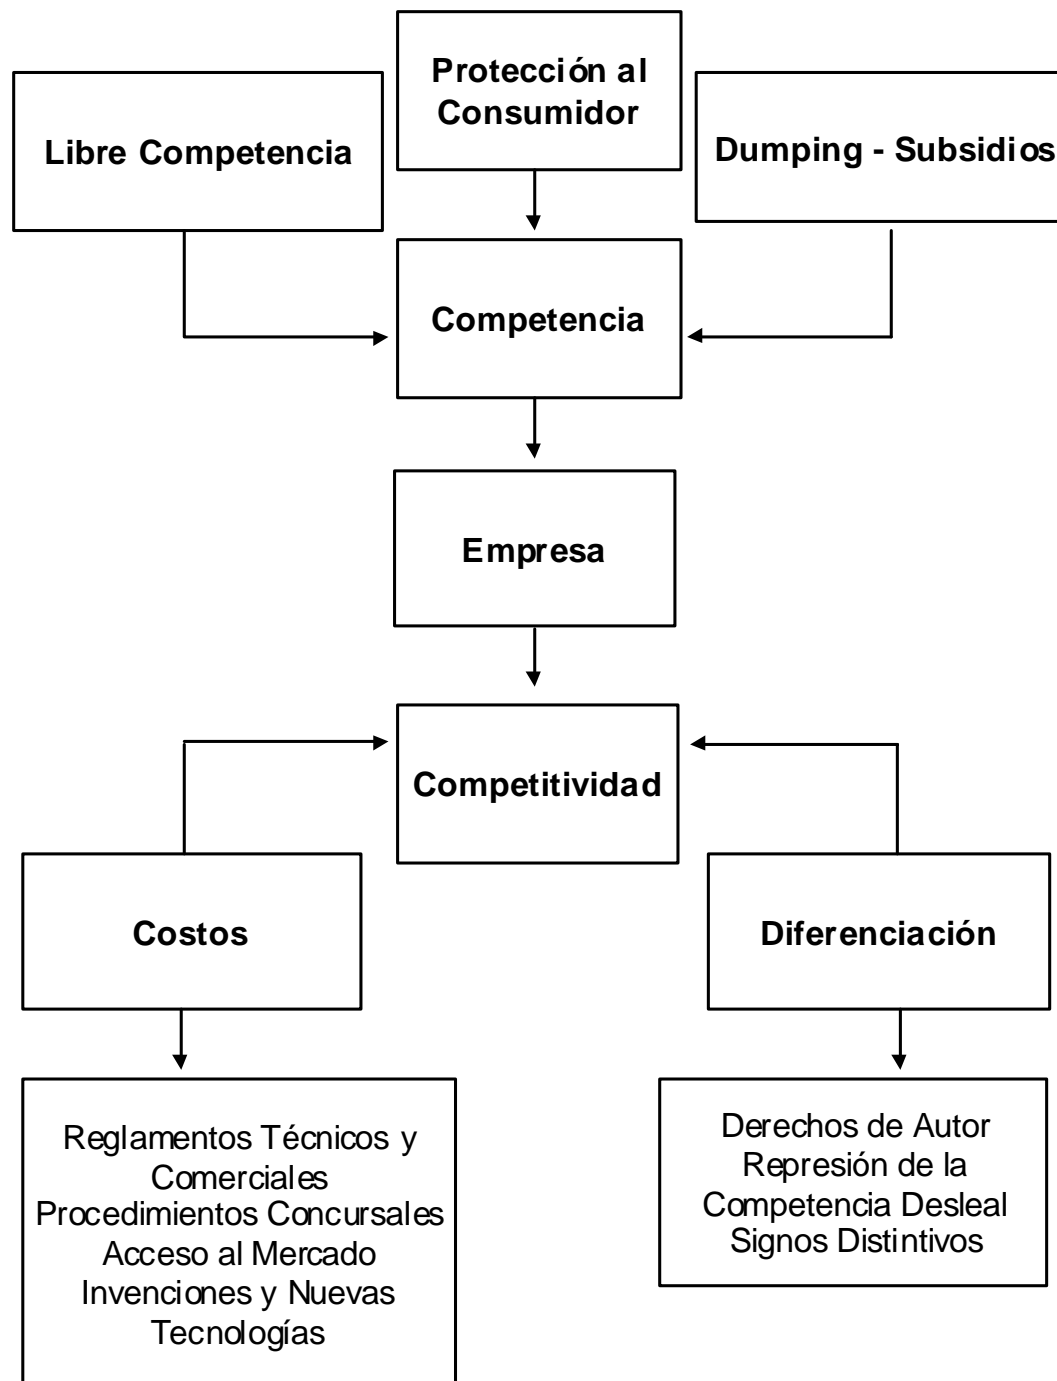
Libre Competencia

Protección al Consumidor

Dumping - Subsidios

Competencia

Empresa

Competitividad

Costos

Diferenciación

Reglamentos Técnicos y Comerciales
Procedimientos Concursales
Acceso al Mercado
Invenciones y Nuevas Tecnologías

Derechos de Autor
Represión de la Competencia Desleal
Signos Distintivos